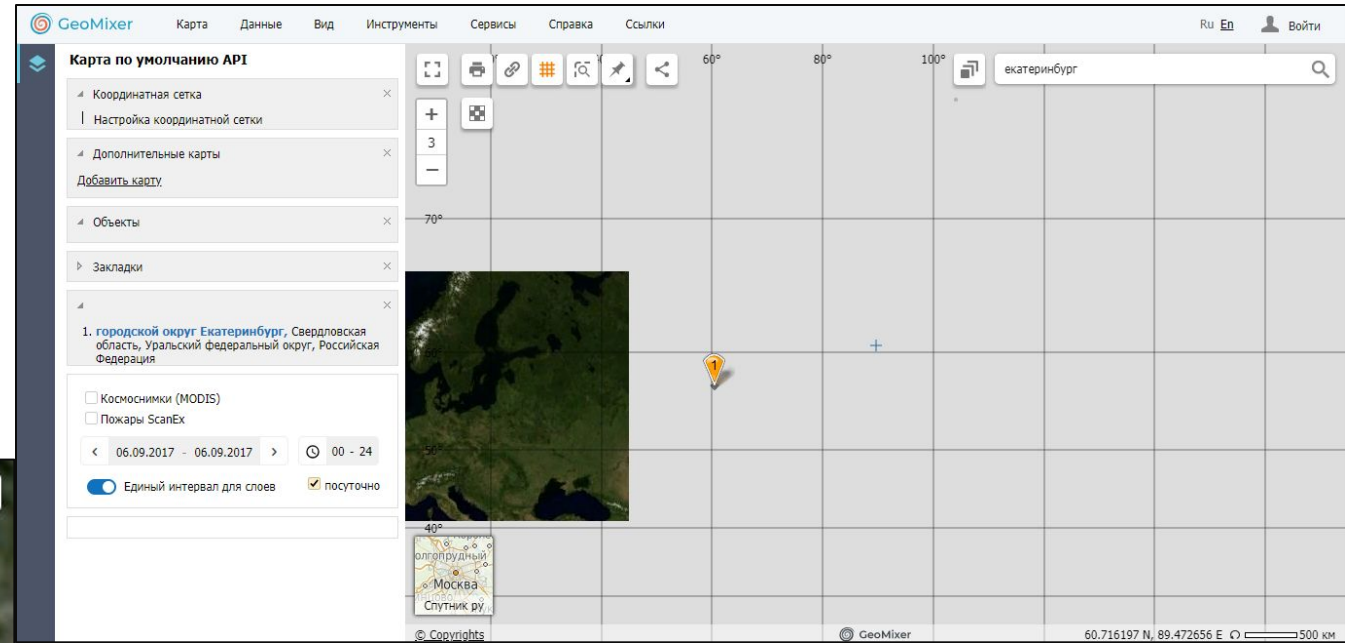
GeoMixer Карта Данные Вид Инструменты Сервисы Справка Ссылки Ru En Войти

Карта по умолчанию API

Координатная сетка
Настройка координатной сетки

Дополнительные карты
Добавить карту

Объекты

Закладки

1. городской округ Екатеринбург, Свердловская область, Уральский федеральный округ, Российская Федерация

Космоснимки (MODIS)
Пожары ScanEx

06.09.2017 - 06.09.2017 00 - 24

Единый интервал для слоев посуточно

3

60° 80° 100°

екатеринбург

70°

50°

40°

1

олгопрудный
Москва
Спутник ру

© Copyrights

GeoMixer

60.716197 N, 89.472656 E 500 км